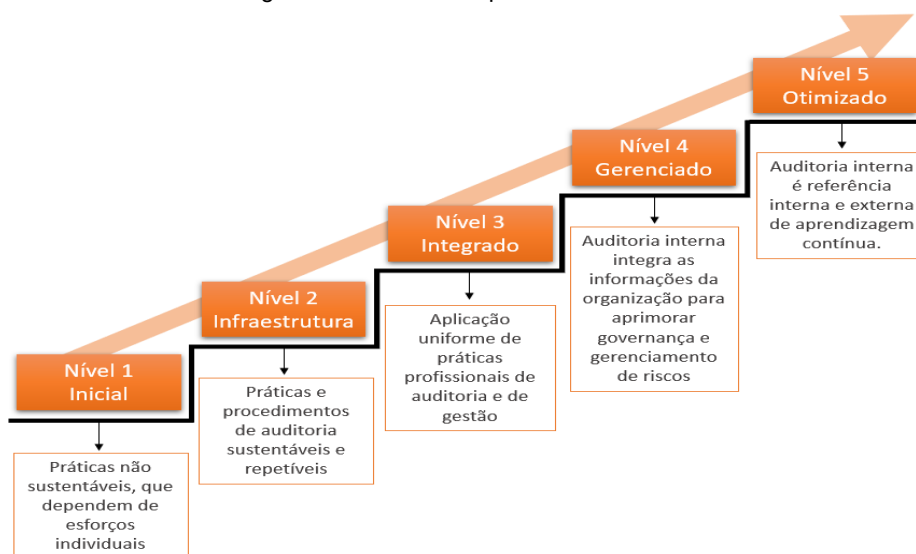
Nível 5
Otimizado

Auditoria interna é referência interna e externa de aprendizagem contínua.

Nível 4
Gerenciado

Auditoria interna integra as informações da organização para aprimorar governança e gerenciamento de riscos

Nível 3
Integrado

Aplicação uniforme de práticas profissionais de auditoria e de gestão

Nível 2
Infraestrutura

Práticas e procedimentos de auditoria sustentáveis e repetíveis

Nível 1
Inicial

Práticas não sustentáveis, que dependem de esforços individuais